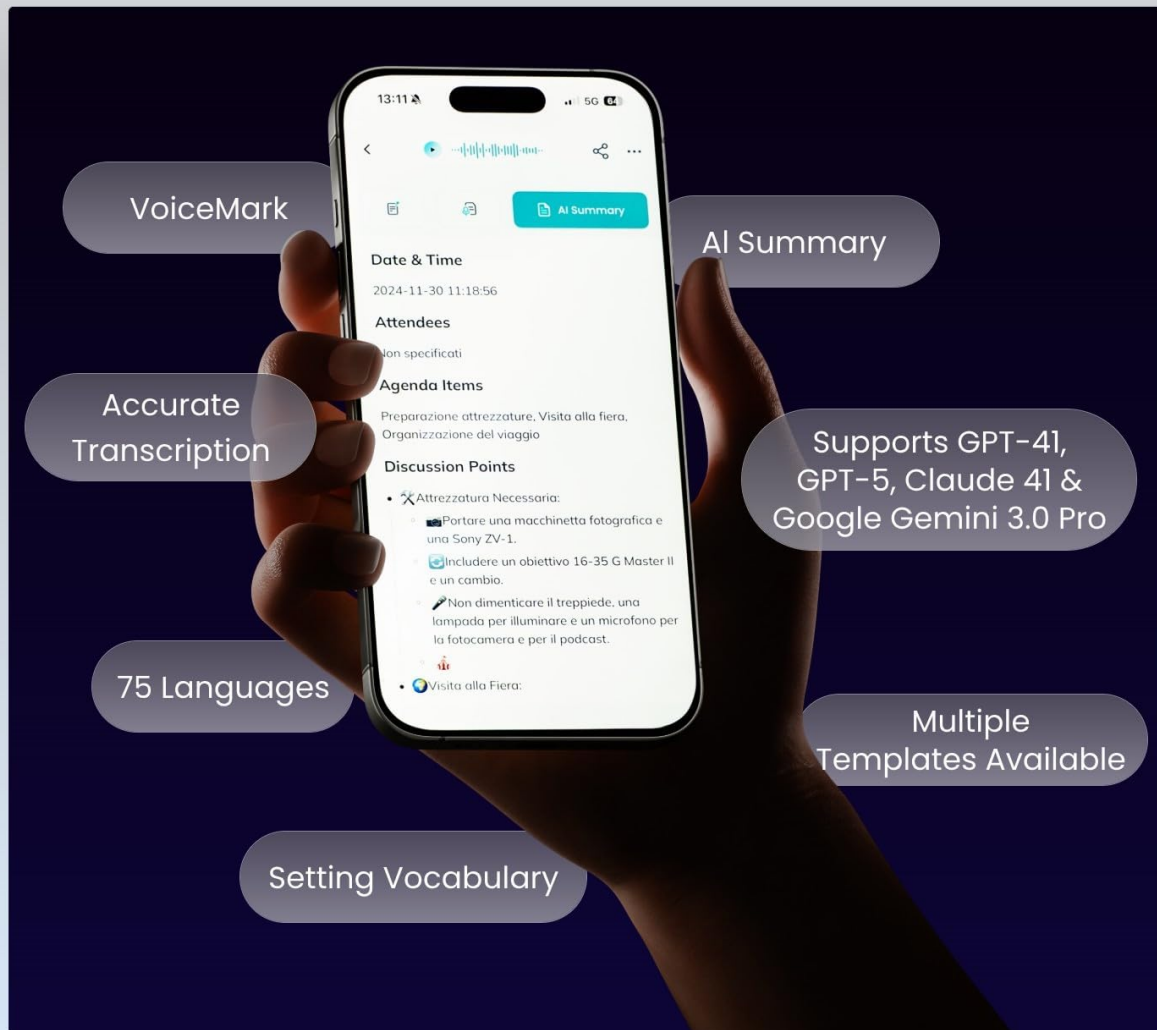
13:11

5G 84

AI Summary

Date & Time

2024-11-30 11:18:56

Attendees

Non specificati

Agenda Items

Preparazione attrezzature, Visita alla fiera, Organizzazione del viaggio

Discussion Points

- Attrezzatura Necessaria:
  - Portare una macchinetta fotografica e una Sony ZV-1.
  - Includere un obiettivo 16-35 G Master II e un cambio.
  - Non dimenticare il treppiede, una lampada per illuminare e un microfono per la fotocamera e per il podcast.
- Visita alla Fiera:

VoiceMark

AI Summary

Accurate Transcription

Supports GPT-41, GPT-5, Claude 41 & Google Gemini 3.0 Pro

75 Languages

Multiple Templates Available

Setting Vocabulary